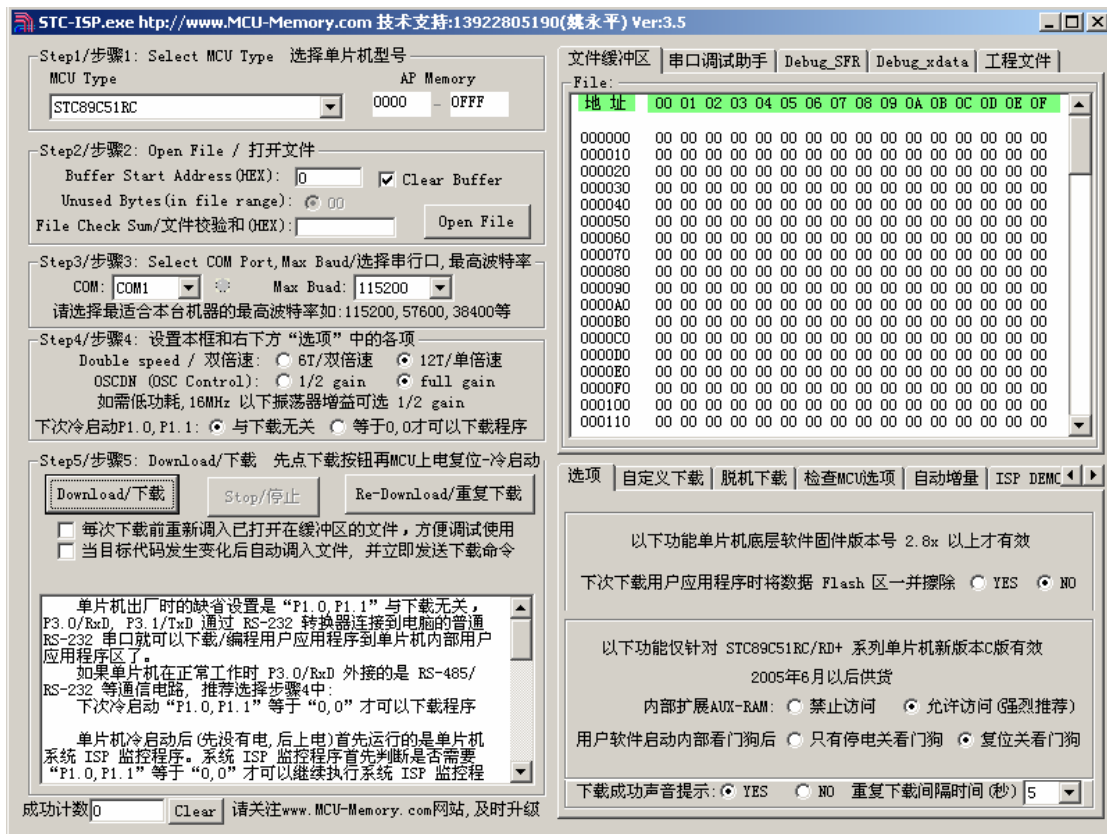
STC-ISP.exe http://www.MCU-Memory.com 技术支持:13922805190(姚永平) Ver:3.5

Step1/步骤1: Select MCU Type 选择单片机型号
MCU Type
AP Memory
STC89C51RC
0000 - 0FFF

Step2/步骤2: Open File / 打开文件
Buffer Start Address(HEX): 0
Clear Buffer
Unused Bytes(in file range): 00
File Check Sum/文件校验和(HEX):
Open File

Step3/步骤3: Select COM Port, Max Baud/选择串行口, 最高波特率
COM: COM1
Max Buad: 115200
请选择最适合本台机器的最高波特率如:115200, 57600, 38400等

Step4/步骤4: 设置本框和右下方"选项"中的各项
Double speed / 双倍速: 6T/双倍速 12T/单倍速
OSCDN (OSC Control): 1/2 gain full gain
如需低功耗, 16MHz 以下振荡器增益可选 1/2 gain
下次冷启动P1.0, P1.1: 与下载无关 等于0, 0才可以下载程序

Step5/步骤5: Download/下载 先点下载按钮再MCU上电复位-冷启动
Download/下载
Stop/停止
Re-Download/重复下载
每次下载前重新调入已打开在缓冲区的文件, 方便调试使用
当目标代码发生变化后自动调入文件, 并立即发送下载命令

单片机出厂时的缺省设置是"P1.0, P1.1"与下载无关, P3.0/RxD, P3.1/TxD 通过 RS-232 转换器连接到电脑的普通 RS-232 串口就可以下载/编程用户应用程序到单片机内部用户应用程序区了。
如果单片机在正常工作时 P3.0/RxD 外接的是 RS-485/ RS-232 等通信电路, 推荐选择步骤4中:
下次冷启动"P1.0, P1.1"等于"0, 0"才可以下载程序

单片机冷启动后(先没有电, 后上电)首先运行的是单片机系统 ISP 监控程序。系统 ISP 监控程序首先判断是否需要"P1.0, P1.1"等于"0, 0"才可以继续执行系统 ISP 监控程

成功计数 0 Clear 请关注www.MCU-Memory.com网站, 及时升级

文件缓冲区 | 串口调试助手 | Debug_SFR | Debug_xdata | 工程文件
File:

| 地 址 | 00 | 01 | 02 | 03 | 04 | 05 | 06 | 07 | 08 | 09 | 0A | 0B | 0C | 0D | 0E | 0F |
|---|---|---|---|---|---|---|---|---|---|---|---|---|---|---|---|---|
| 000000 | 00 | 00 | 00 | 00 | 00 | 00 | 00 | 00 | 00 | 00 | 00 | 00 | 00 | 00 | 00 | 00 |
| 000010 | 00 | 00 | 00 | 00 | 00 | 00 | 00 | 00 | 00 | 00 | 00 | 00 | 00 | 00 | 00 | 00 |
| 000020 | 00 | 00 | 00 | 00 | 00 | 00 | 00 | 00 | 00 | 00 | 00 | 00 | 00 | 00 | 00 | 00 |
| 000030 | 00 | 00 | 00 | 00 | 00 | 00 | 00 | 00 | 00 | 00 | 00 | 00 | 00 | 00 | 00 | 00 |
| 000040 | 00 | 00 | 00 | 00 | 00 | 00 | 00 | 00 | 00 | 00 | 00 | 00 | 00 | 00 | 00 | 00 |
| 000050 | 00 | 00 | 00 | 00 | 00 | 00 | 00 | 00 | 00 | 00 | 00 | 00 | 00 | 00 | 00 | 00 |
| 000060 | 00 | 00 | 00 | 00 | 00 | 00 | 00 | 00 | 00 | 00 | 00 | 00 | 00 | 00 | 00 | 00 |
| 000070 | 00 | 00 | 00 | 00 | 00 | 00 | 00 | 00 | 00 | 00 | 00 | 00 | 00 | 00 | 00 | 00 |
| 000080 | 00 | 00 | 00 | 00 | 00 | 00 | 00 | 00 | 00 | 00 | 00 | 00 | 00 | 00 | 00 | 00 |
| 000090 | 00 | 00 | 00 | 00 | 00 | 00 | 00 | 00 | 00 | 00 | 00 | 00 | 00 | 00 | 00 | 00 |
| 0000A0 | 00 | 00 | 00 | 00 | 00 | 00 | 00 | 00 | 00 | 00 | 00 | 00 | 00 | 00 | 00 | 00 |
| 0000B0 | 00 | 00 | 00 | 00 | 00 | 00 | 00 | 00 | 00 | 00 | 00 | 00 | 00 | 00 | 00 | 00 |
| 0000C0 | 00 | 00 | 00 | 00 | 00 | 00 | 00 | 00 | 00 | 00 | 00 | 00 | 00 | 00 | 00 | 00 |
| 0000D0 | 00 | 00 | 00 | 00 | 00 | 00 | 00 | 00 | 00 | 00 | 00 | 00 | 00 | 00 | 00 | 00 |
| 0000E0 | 00 | 00 | 00 | 00 | 00 | 00 | 00 | 00 | 00 | 00 | 00 | 00 | 00 | 00 | 00 | 00 |
| 0000F0 | 00 | 00 | 00 | 00 | 00 | 00 | 00 | 00 | 00 | 00 | 00 | 00 | 00 | 00 | 00 | 00 |
| 000100 | 00 | 00 | 00 | 00 | 00 | 00 | 00 | 00 | 00 | 00 | 00 | 00 | 00 | 00 | 00 | 00 |
| 000110 | 00 | 00 | 00 | 00 | 00 | 00 | 00 | 00 | 00 | 00 | 00 | 00 | 00 | 00 | 00 | 00 |

选项 | 自定义下载 | 脱机下载 | 检查MCU选项 | 自动增量 | ISP DEMO

以下功能单片机底层软件固件版本号 2.8x 以上才有效
下次下载用户应用程序时将数据 Flash 区一并擦除 YES NO

以下功能仅针对 STC89C51RC/RD+ 系列单片机新版本C版有效
2005年6月以后供货
内部扩展AUX-RAM: 禁止访问 允许访问(强烈推荐)
用户软件启动内部看门狗后 只有停电关看门狗 复位关看门狗

下载成功声音提示: YES NO 重复下载间隔时间(秒) 5